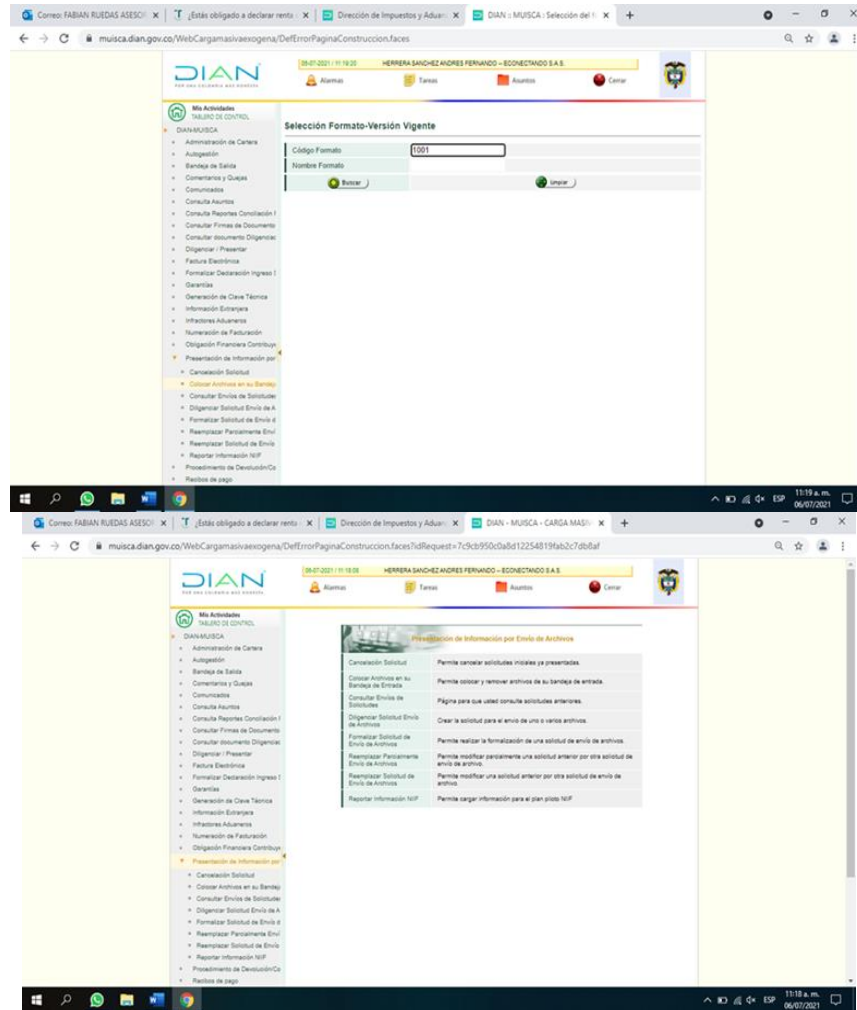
Correo: FABIAN RUEDAS ASESOR × | ¿Estás obligado a declarar renta × | Dirección de Impuestos y Aduan × | DIAN :: MUISCA : Selección del × | +

muisca.dian.gov.co/WebCargamasivaexogena/DefErrorPaginaConstruccion.faces

DIAN
POR UNA COLOMBIA MÁS HONESTA

06-07-2021 / 11:19:20 HERRERA SANCHEZ ANDRES FERNANDO -- ECONECTANDO S.A.S.

Alarmas Tareas Asuntos Cerrar

Mis Actividades
TABLERO DE CONTROL

DIAN-MUISCA
Administración de Cartera
Autogestión
Bandeja de Salida
Comentarios y Quejas
Comunicados
Consulta Asuntos
Consulta Reportes Conciliación F
Consultar Firmas de Documento
Consultar documento Diligenciac
Diligenciar / Presentar
Factura Electrónica
Formalizar Declaración Ingreso I
Garantías
Generación de Clave Técnica
Información Extranjera
Infractores Aduaneros
Numeración de Facturación
Obligación Financiera Contribuye
Presentación de Información por
Cancelación Solicitud
Colocar Archivos en su Bandeja
Consultar Envíos de Solicitudes
Diligenciar Solicitud Envío de A
Formalizar Solicitud de Envío d
Reemplazar Parcialmente Envi
Reemplazar Solicitud de Envío
Reportar Información NIIF
Procedimiento de Devolución/Co
Recibos de pago

Selección Formato-Versión Vigente

Código Formato 1001
Nombre Formato

Buscar Limpiar

11:19 a. m. 06/07/2021 ESP

Correo: FABIAN RUEDAS ASESOR × | ¿Estás obligado a declarar renta × | Dirección de Impuestos y Aduan × | DIAN - MUISCA - CARGA MASIV × | +

muisca.dian.gov.co/WebCargamasivaexogena/DefErrorPaginaConstruccion.faces?idRequest=7c9cb950c0a8d12254819fab2c7db8af

DIAN
POR UNA COLOMBIA MÁS HONESTA

06-07-2021 / 11:18:08 HERRERA SANCHEZ ANDRES FERNANDO -- ECONECTANDO S.A.S.

Alarmas Tareas Asuntos Cerrar

Mis Actividades
TABLERO DE CONTROL

DIAN-MUISCA
Administración de Cartera
Autogestión
Bandeja de Salida
Comentarios y Quejas
Comunicados
Consulta Asuntos
Consulta Reportes Conciliación F
Consultar Firmas de Documento
Consultar documento Diligenciac
Diligenciar / Presentar
Factura Electrónica
Formalizar Declaración Ingreso I
Garantías
Generación de Clave Técnica
Información Extranjera
Infractores Aduaneros
Numeración de Facturación
Obligación Financiera Contribuye
Presentación de Información por
Cancelación Solicitud
Colocar Archivos en su Bandeja
Consultar Envíos de Solicitudes
Diligenciar Solicitud Envío de A
Formalizar Solicitud de Envío d
Reemplazar Parcialmente Envi
Reemplazar Solicitud de Envío
Reportar Información NIIF
Procedimiento de Devolución/Co
Recibos de pago

Presentación de Información por Envío de Archivos

| | |
|---|---|
| Cancelación Solicitud | Permite cancelar solicitudes iniciales ya presentadas. |
| Colocar Archivos en su Bandeja de Entrada | Permite colocar y remover archivos de su bandeja de entrada. |
| Consultar Envíos de Solicitudes | Página para que usted consulte solicitudes anteriores. |
| Diligenciar Solicitud Envío de Archivos | Crear la solicitud para el envío de uno o varios archivos. |
| Formalizar Solicitud de Envío de Archivos | Permite realizar la formalización de una solicitud de envío de archivos. |
| Reemplazar Parcialmente Envío de Archivos | Permite modificar parcialmente una solicitud anterior por otra solicitud de envío de archivo. |
| Reemplazar Solicitud de Envío de Archivos | Permite modificar una solicitud anterior por otra solicitud de envío de archivo. |
| Reportar Información NIIF | Permite cargar información para el plan piloto NIIF |

11:18 a. m. 06/07/2021 ESP